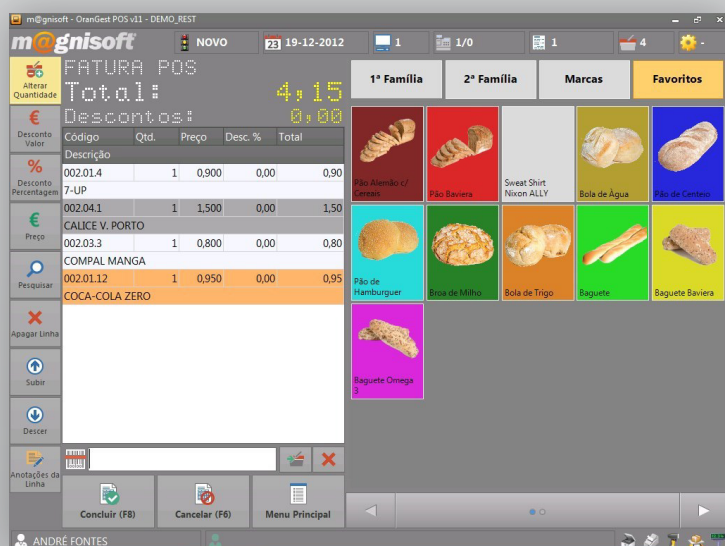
m@gnisoft - OranGest POS v11 - DEMO_REST

m@gnisoft NOVO 19-12-2012 1 1/0 1 4

Alterar Quantidade
Desconto Valor
Desconto Percentagem
Preço
Pesquisar
Apagar Linha
Subir
Descer
Anotações da Linha

FATURA POS
Total: 4,15
Descontos: 0,00

| Código | Qtd. | Preço | Desc. % | Total |
|---|---|---|---|---|
| Descrição | | | | |
| 002.01.4 | 1 | 0,900 | 0,00 | 0,90 |
| 7-UP | | | | |
| 002.04.1 | 1 | 1,500 | 0,00 | 1,50 |
| CALICE V. PORTO | | | | |
| 002.03.3 | 1 | 0,800 | 0,00 | 0,80 |
| COMPAL MANGA | | | | |
| 002.01.12 | 1 | 0,950 | 0,00 | 0,95 |
| COCA-COLA ZERO | | | | |

Concluir (F8)
Cancelar (F6)
Menu Principal

1ª Família
2ª Família
Marcas
Favoritos

Pão Alemão c/ Cereais
Pão Baviera
Sweat Shirt Nixon ALLY
Bola de Água
Pão de Centeio
Pão de Hamburguer
Broa de Milho
Bola de Trigo
Baguete
Baguete Baviera
Baguete Omega 3

ANDRÉ FONTES